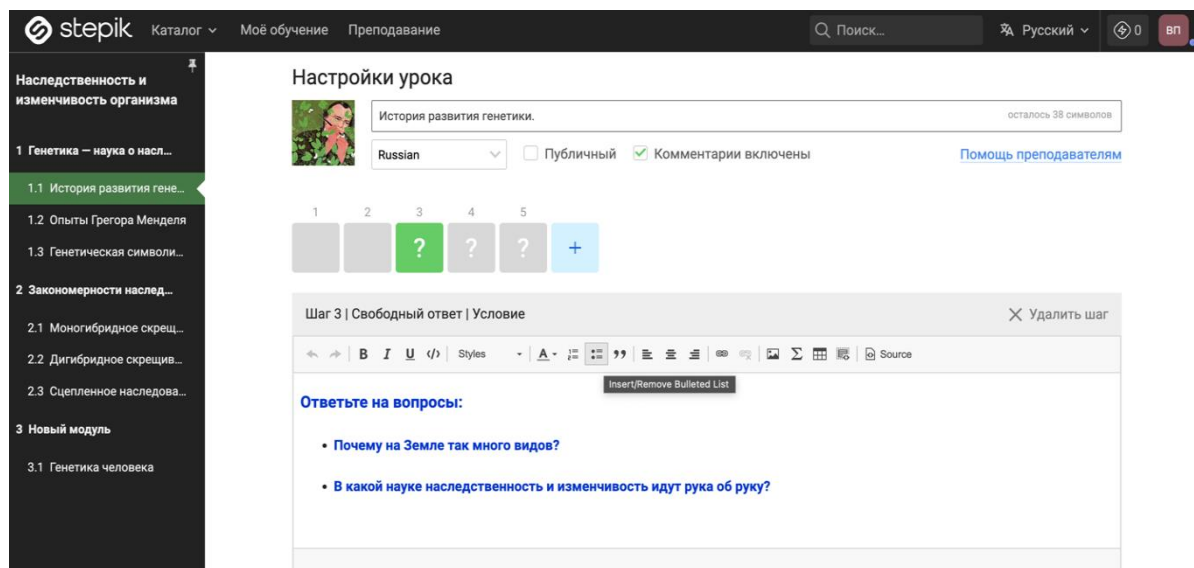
stepik Каталог Моё обучение Преподавание Поиск... Русский 0 ВП

Наследственность и изменчивость организма

1 Генетика — наука о насл...

1.1 История развития гене...

1.2 Опыты Грегора Менделя

1.3 Генетическая символи...

2 Закономерности наслед...

2.1 Моногибридное скрещ...

2.2 Дигибридное скрещив...

2.3 Сцепленное наследова...

3 Новый модуль

3.1 Генетика человека

Настройки урока

История развития генетики. осталось 38 символов

Russian Публичный Комментарии включены Помощь преподавателям

1 2 3 4 5

? ? ? +

Шаг 3 | Свободный ответ | Условие Удалить шаг

B I U Styles A Source

Insert/Remove Bulleted List

Ответьте на вопросы:

• Почему на Земле так много видов?

• В какой науке наследственность и изменчивость идут рука об руку?